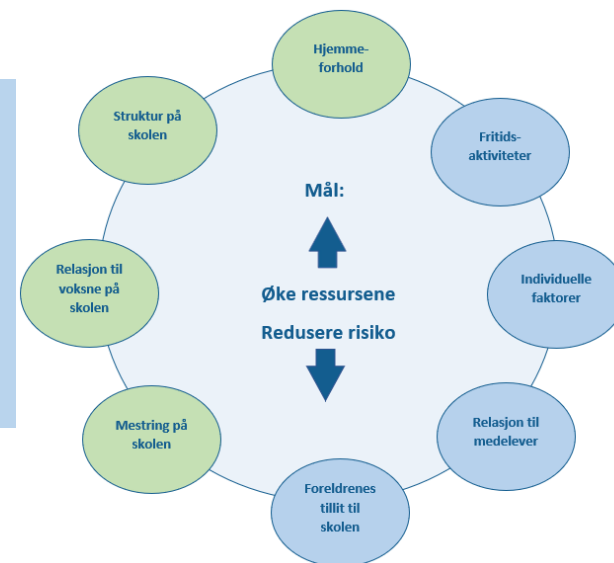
Hjemmeforhold

Fritidsaktiviteter

Individuelle faktorer

Relasjon til medelever

Foreldrenes tillit til skolen

Mestring på skolen

Relasjon til voksne på skolen

Struktur på skolen

Mål:

Øke ressursene

Redusere risiko